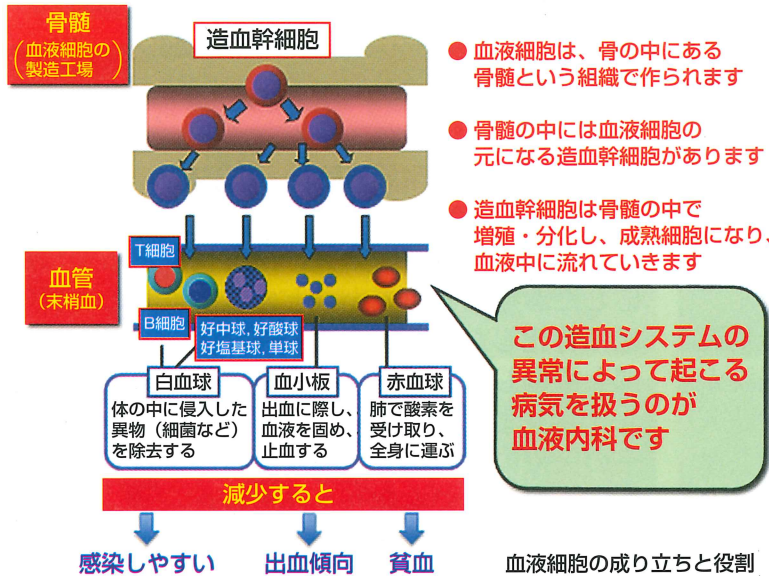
骨髄
（血液細胞の製造工場）

造血幹細胞

● 血液細胞は、骨の中にある骨髄という組織で作られます

● 骨髄の中には血液細胞の元になる造血幹細胞があります

● 造血幹細胞は骨髄の中で増殖・分化し、成熟細胞になり、血液中に流れていきます

T細胞

血管
（末梢血）

B細胞

好中球，好酸球
好塩基球，単球

この造血システムの異常によって起こる病気を扱うのが血液内科です

白血球
体の中に侵入した異物（細菌など）を除去する

血小板
出血に際し、血液を固め、止血する

赤血球
肺で酸素を受け取り、全身に運ぶ

減少すると

感染しやすい

出血傾向

貧血

血液細胞の成り立ちと役割